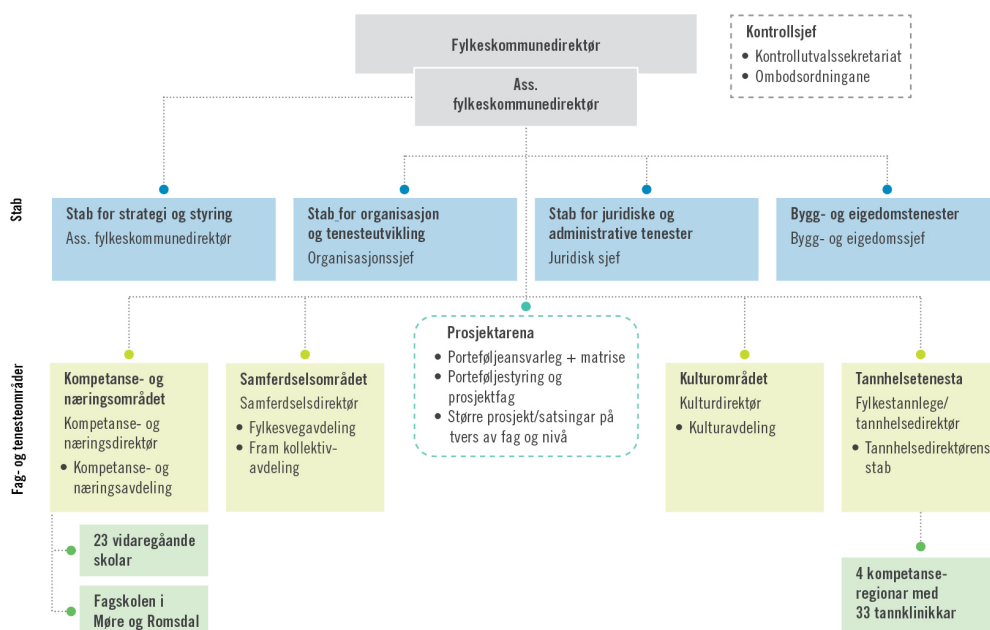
Fylkeskommunedirektør

Ass. fylkeskommunedirektør

Kontrollsjef
• Kontrollutvalssekretariat
• Ombodsordningane

Stab

Stab for strategi og styring
Ass. fylkeskommunedirektør

Stab for organisasjon og tenesteutvikling
Organisasjonssjef

Stab for juridiske og administrative tenester
Juridisk sjef

Bygg- og eigedomstenester
Bygg- og eigedomssjef

Fag- og tenesteområder

Kompetanse- og næringsområdet
Kompetanse- og næringsdirektør
• Kompetanse- og næringsavdeling

Samferdselsområdet
Samferdselsdirektør
• Fylkesvegavdeling
• Fram kollektivavdeling

Prosjektarena
• Porteføljeansvarleg + matrise
• Porteføljestyring og prosjektfag
• Større prosjekt/satsingar på tvers av fag og nivå

Kulturområdet
Kulturdirektør
• Kulturavdeling

Tannhelsetenesta
Fylkestannlege/ tannhelsedirektør
• Tannhelsedirektørens stab

23 vidaregåande skolar

Fagskolen i Møre og Romsdal

4 kompetanseregionar med 33 tannklinikkar